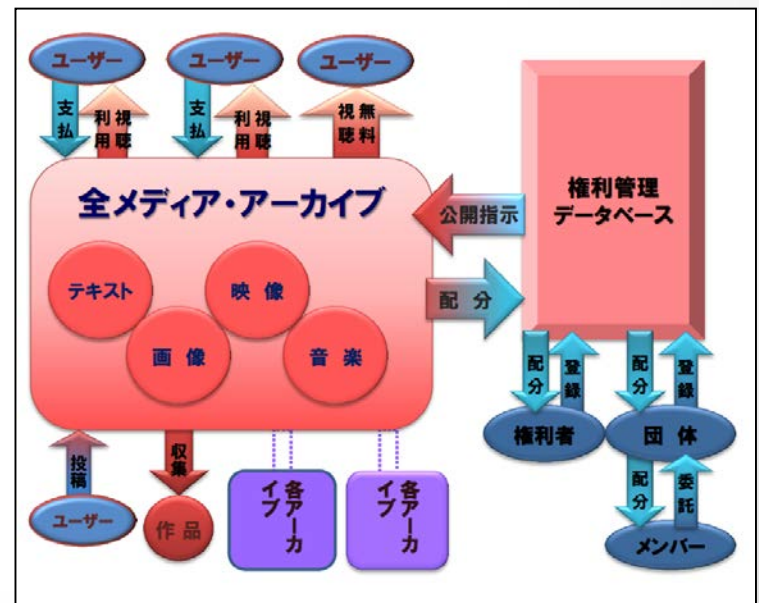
ユーザー
支払
視聴
利用

ユーザー
支払
視聴
利用

ユーザー
無料
視聴

全メディア・アーカイブ

テキスト
映像
画像
音楽

公開指示
配分

権利管理
データベース

配分
登録
権利者

配分
登録
団体

配分
委託
メンバー

投稿
ユーザー

収集
作品

各アーカイブ

各アーカイブ